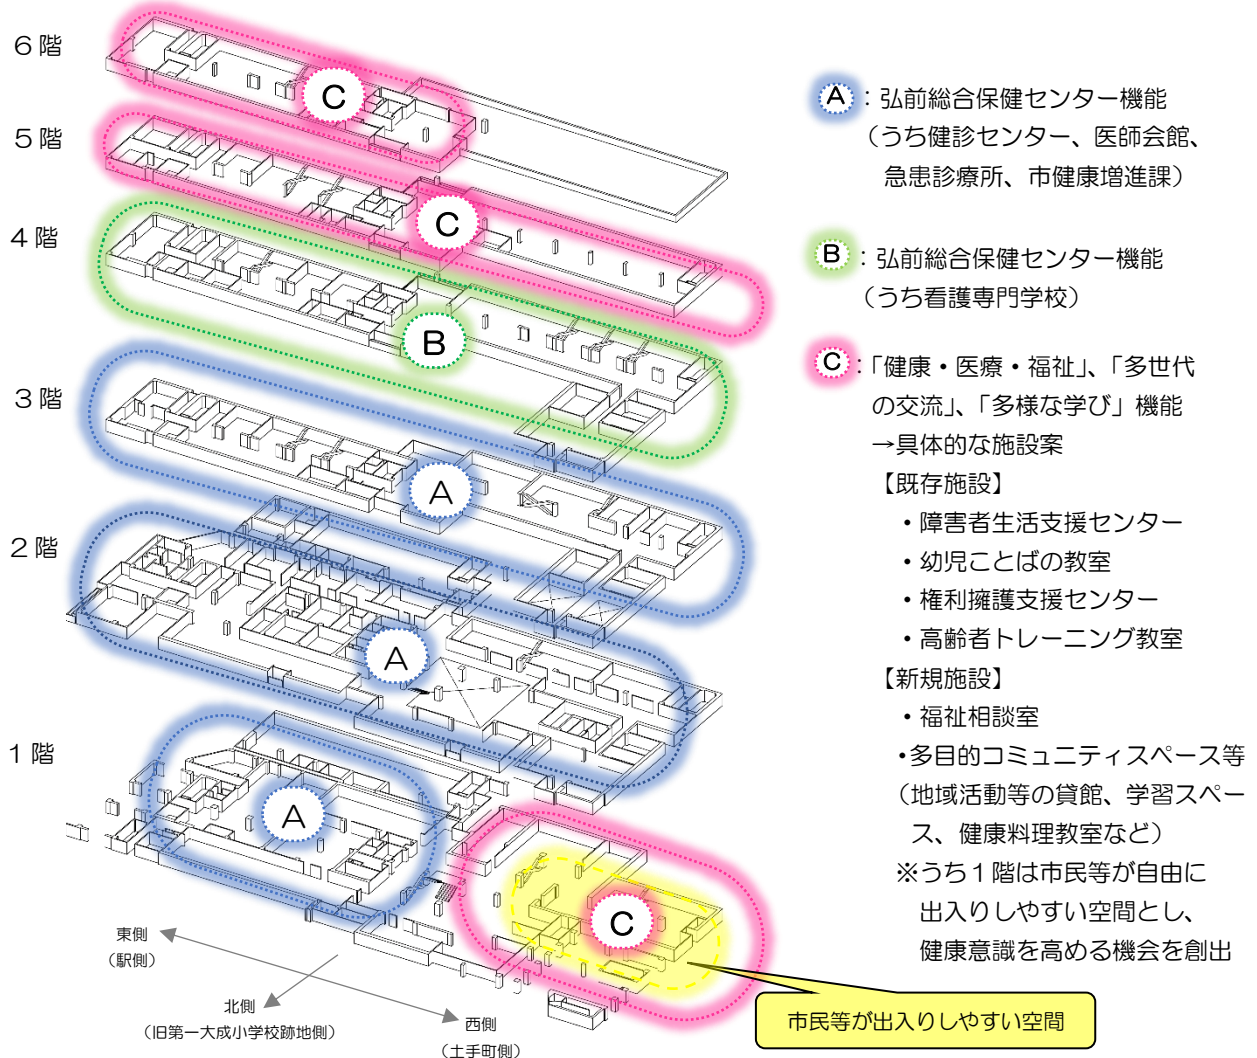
６階

C

５階

C

４階

B

３階

A

２階

A

１階

A

C

東側
（駅側）

北側
（旧第一大成小学校跡地側）

西側
（土手町側）

市民等が出入りしやすい空間

A：弘前総合保健センター機能
（うち健診センター、医師会館、急患診療所、市健康増進課）

B：弘前総合保健センター機能
（うち看護専門学校）

C：「健康・医療・福祉」、「多世代の交流」、「多様な学び」機能
→具体的な施設案
【既存施設】
・障害者生活支援センター
・幼児ことばの教室
・権利擁護支援センター
・高齢者トレーニング教室
【新規施設】
・福祉相談室
・多目的コミュニティスペース等（地域活動等の貸館、学習スペース、健康料理教室など）
※うち１階は市民等が自由に出入りしやすい空間とし、健康意識を高める機会を創出